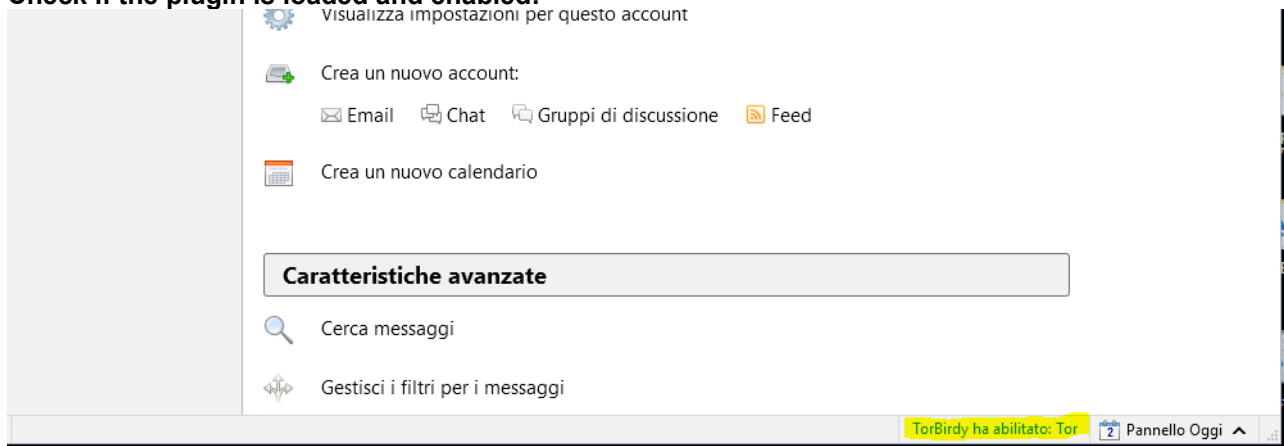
Check if the plugin is loaded and enabled:

Visualizza impostazioni per questo account

Crea un nuovo account:

Email Chat Gruppi di discussione Feed

Crea un nuovo calendario

Caratteristiche avanzate

Cerca messaggi

Gestisci i filtri per i messaggi

TorBirdy ha abilitato: Tor 2 Pannello Oggi